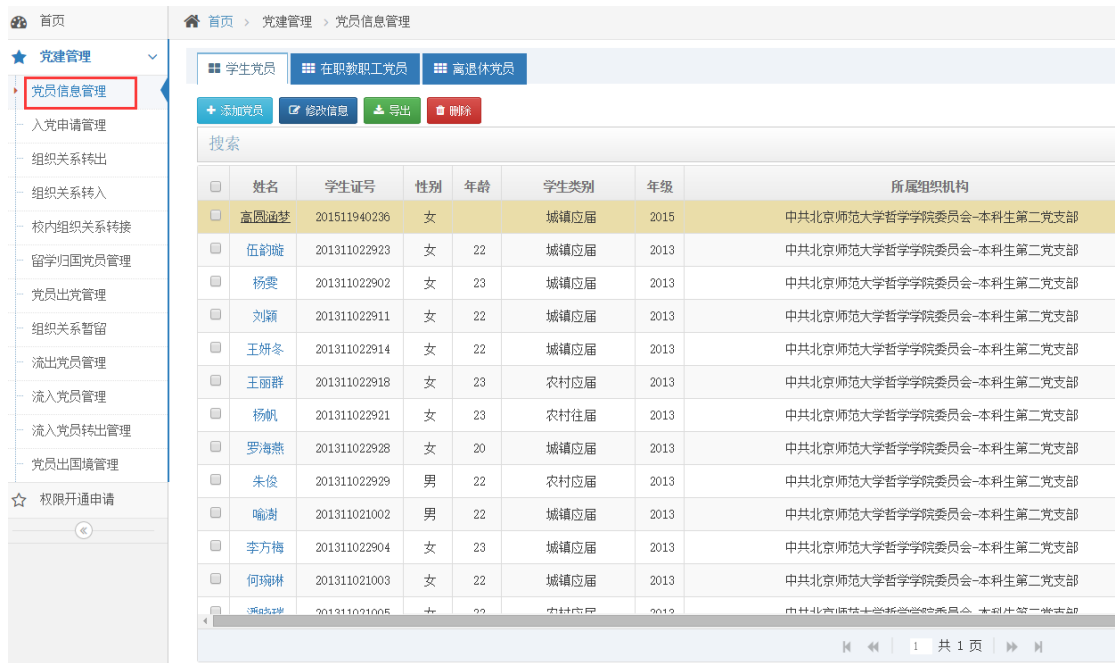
首页
党建管理
党员信息管理
入党申请管理
组织关系转出
组织关系转入
校内组织关系转接
留学归国党员管理
党员出党管理
组织关系暂留
流出党员管理
流入党员管理
流入党员转出管理
党员出国境管理
权限开通申请
«

首页 › 党建管理 › 党员信息管理

学生党员 | 在职教职工党员 | 离退休党员

+ 添加党员 | 修改信息 | 导出 | 删除

搜索

| | 姓名 | 学生证号 | 性别 | 年龄 | 学生类别 | 年级 | 所属组织机构 |
|---|---|---|---|---|---|---|---|
| | 高圆涵梦 | 201511940236 | 女 | | 城镇应届 | 2015 | 中共北京师范大学哲学学院委员会-本科生第二党支部 |
| | 伍韵璇 | 201311022923 | 女 | 22 | 城镇应届 | 2013 | 中共北京师范大学哲学学院委员会-本科生第二党支部 |
| | 杨雯 | 201311022902 | 女 | 23 | 城镇应届 | 2013 | 中共北京师范大学哲学学院委员会-本科生第二党支部 |
| | 刘颖 | 201311022911 | 女 | 22 | 城镇应届 | 2013 | 中共北京师范大学哲学学院委员会-本科生第二党支部 |
| | 王妍冬 | 201311022914 | 女 | 22 | 城镇应届 | 2013 | 中共北京师范大学哲学学院委员会-本科生第二党支部 |
| | 王丽群 | 201311022918 | 女 | 23 | 农村应届 | 2013 | 中共北京师范大学哲学学院委员会-本科生第二党支部 |
| | 杨帆 | 201311022921 | 女 | 23 | 农村往届 | 2013 | 中共北京师范大学哲学学院委员会-本科生第二党支部 |
| | 罗海燕 | 201311022928 | 女 | 20 | 城镇应届 | 2013 | 中共北京师范大学哲学学院委员会-本科生第二党支部 |
| | 朱俊 | 201311022929 | 男 | 22 | 农村应届 | 2013 | 中共北京师范大学哲学学院委员会-本科生第二党支部 |
| | 喻澍 | 201311021002 | 男 | 22 | 城镇应届 | 2013 | 中共北京师范大学哲学学院委员会-本科生第二党支部 |
| | 李方梅 | 201311022904 | 女 | 23 | 城镇应届 | 2013 | 中共北京师范大学哲学学院委员会-本科生第二党支部 |
| | 何瑞琳 | 201311021003 | 女 | 22 | 城镇应届 | 2013 | 中共北京师范大学哲学学院委员会-本科生第二党支部 |
| | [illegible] | 201311021005 | 女 | 22 | 农村应届 | 2013 | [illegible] |

1 共 1 页